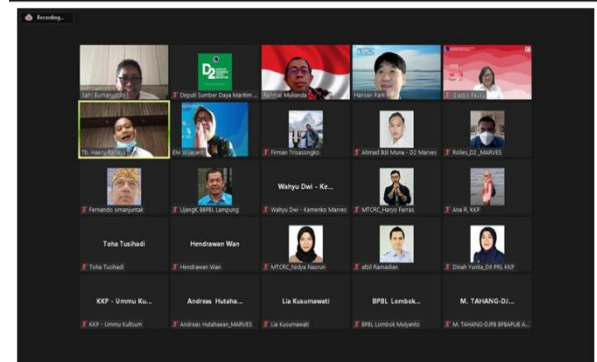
Recording...

Safri Burhanuddin

D2

Deputi Sumber Daya Maritim

Rahmat Mulenda

Hansan Park

Elleora Felita

Tb. Haeru Rahayu

Elvi Wijayanti

Firman Trisasongko

Ahmad Rifi Muna - D2 Marves

Rolles_D2_MARVES

Fernando simanjuntak

UjangK BBPBL Lampung

Wahyu Dwi - Ke...

Wahyu Dwi - Kemenko Marves

MTCRC_Haryo Farras

Ana R, KKP

Toha Tusihadi

Toha Tusihadi

Hendrawan Wan

Hendrawan Wan

MTCRC_Nidya Nasrun

afdil Ramadhan

Dinah Yunita_Dit PRL KKP

KKP - Ummu Ku...

KKP - Ummu Kultsum

Andreas Hutaha...

Andreas Hutahaean_MARVES

Lia Kusumawati

Lia Kusumawati

BPBL Lombok...

BPBL Lombok Mulyanto

M. TAHANG-DJ...

M. TAHANG-DJPB BPBAPUB A...